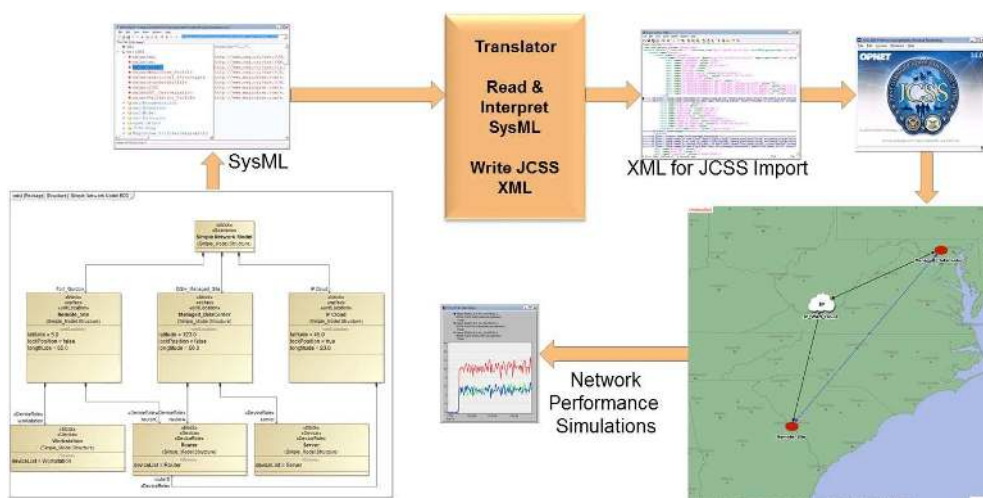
SysML

Translator

Read & Interpret SysML

Write JCSS XML

XML for JCSS Import

OPNET

JCSS

Network Performance Simulations

latitude = 5.0
fixedPosition = false
longitude = 50.0

latitude = 100.0
fixedPosition = false
longitude = 50.0

latitude = 45.0
fixedPosition = true
longitude = 100.0

Router

Server